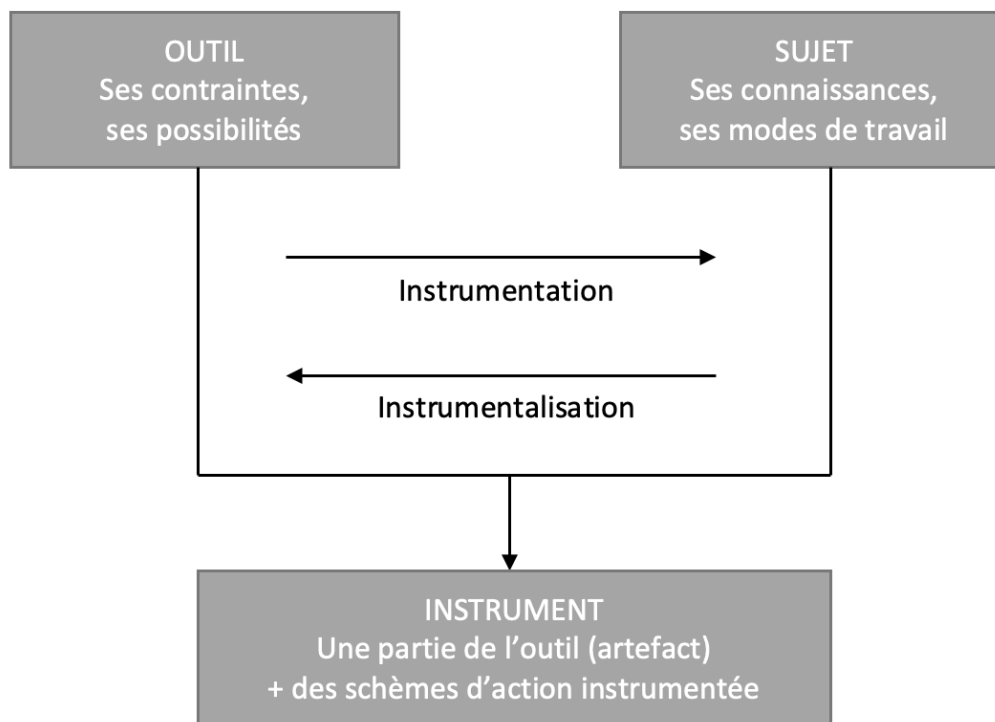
OUTIL
Ses contraintes, ses possibilités

SUJET
Ses connaissances, ses modes de travail

Instrumentation

Instrumentalisation

INSTRUMENT
Une partie de l'outil (artefact)
+ des schèmes d'action instrumentée